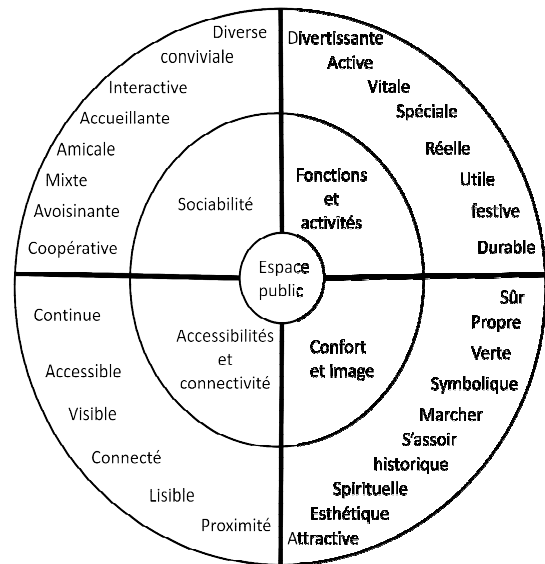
Diverse
conviviale
Interactive
Accueillante
Amicale
Mixte
Avoisinante
Coopérative

Sociabilité

Divertissante
Active
Vitale
Spéciale
Réelle
Utile
festive
Durable

Fonctions et activités

Espace public

Accessibilités et connectivité

Confort et Image

Continue
Accessible
Visible
Connecté
Lisible
Proximité

Sûr
Propre
Verte
Symbolique
Marcher
S'assoir
historique
Spirituelle
Esthétique
Attractive